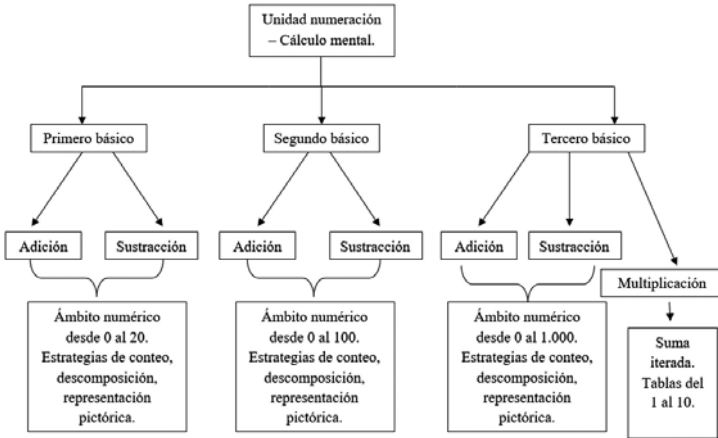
Unidad numeración – Cálculo mental.

Primero básico

Segundo básico

Tercero básico

Adición

Sustracción

Adición

Sustracción

Adición

Sustracción

Multiplicación

Ámbito numérico desde 0 al 20. Estrategias de conteo, descomposición, representación pictórica.

Ámbito numérico desde 0 al 100. Estrategias de conteo, descomposición, representación pictórica.

Ámbito numérico desde 0 al 1.000. Estrategias de conteo, descomposición, representación pictórica.

Suma iterada. Tablas del 1 al 10.